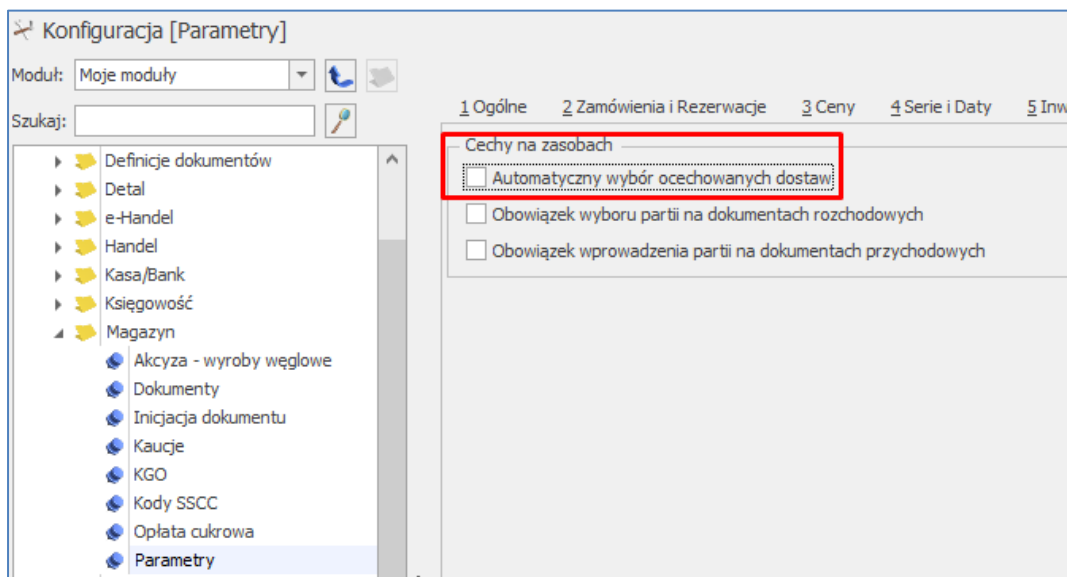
Konfiguracja [Parametry]

Moduł: Moje moduły

Szukaj:

Definicje dokumentów
Detal
e-Handel
Handel
Kasa/Bank
Księgowość
Magazyn
Akcyza - wyroby węglowe
Dokumenty
Inicjacja dokumentu
Kaucje
KGO
Kody SSCC
Opłata cukrowa
Parametry

1 Ogólne 2 Zamówienia i Rezerwacje 3 Ceny 4 Serie i Daty 5 Inw

Cechy na zasobach
Automatyczny wybór ocechowanych dostaw
Obowiązek wyboru partii na dokumentach rozchodowych
Obowiązek wprowadzenia partii na dokumentach przychodowych